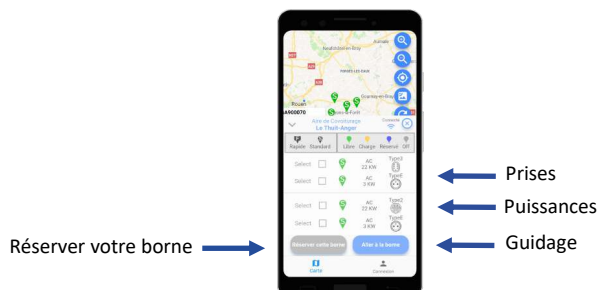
Neufchâtel-en-Bray

Aumale

FORGES-LES-EAUX

Gournay-en-Bray

Rouen

Lyons-la-Forêt

LA900070

Aire de Covoiturage

Le Thuit-Anger

Connecté

Rapide

Standard

Libre

Chargé

Réservé

Off

Select

AC

22 KW

Type2

Select

AC

3 KW

TypeE

Select

AC

22 KW

Type2

Select

AC

3 KW

TypeE

Réserver votre borne

Aller à la borne

Carte

Connexion

Prises

Puissances

Guidage

Réserver votre borne